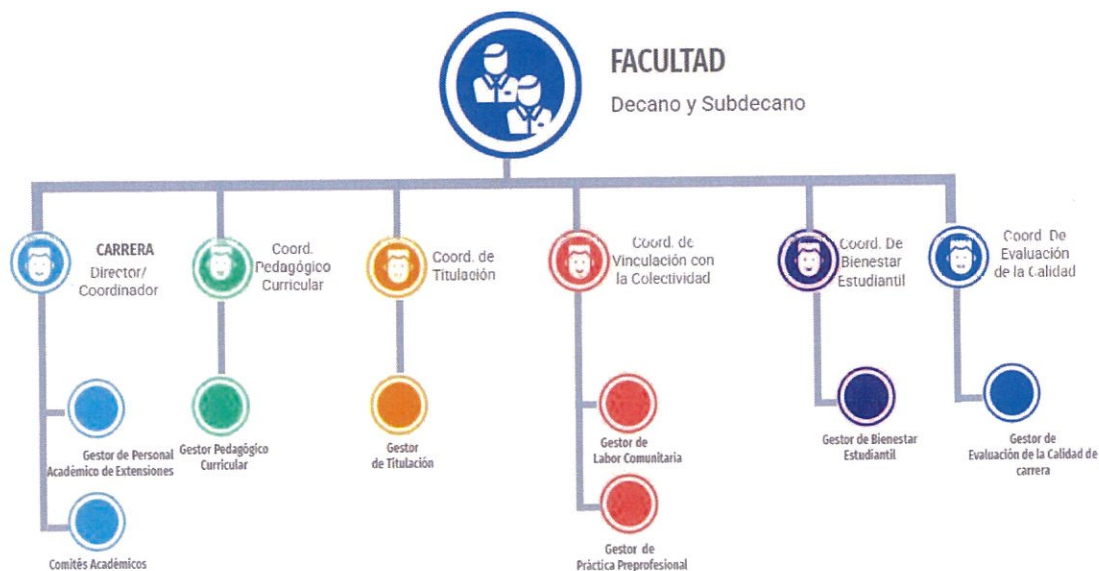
FACULTAD
Decano y Subdecano

CARRERA
Director/
Coordinador

Gestor de Personal
Académico de Extensiones

Comités Académicos

Coord.
Pedagógico
Curricular

Gestor Pedagógico
Curricular

Coord. de
Titulación

Gestor
de Titulación

Coord. de
Vinculación con
la Colectividad

Gestor de
Labor Comunitaria

Gestor de
Práctica Preprofesional

Coord. De
Bienestar
Estudiantil

Gestor de Bienestar
Estudiantil

Coord. De
Evaluación
de la Calidad

Gestor de
Evaluación de la Calidad de
carrera